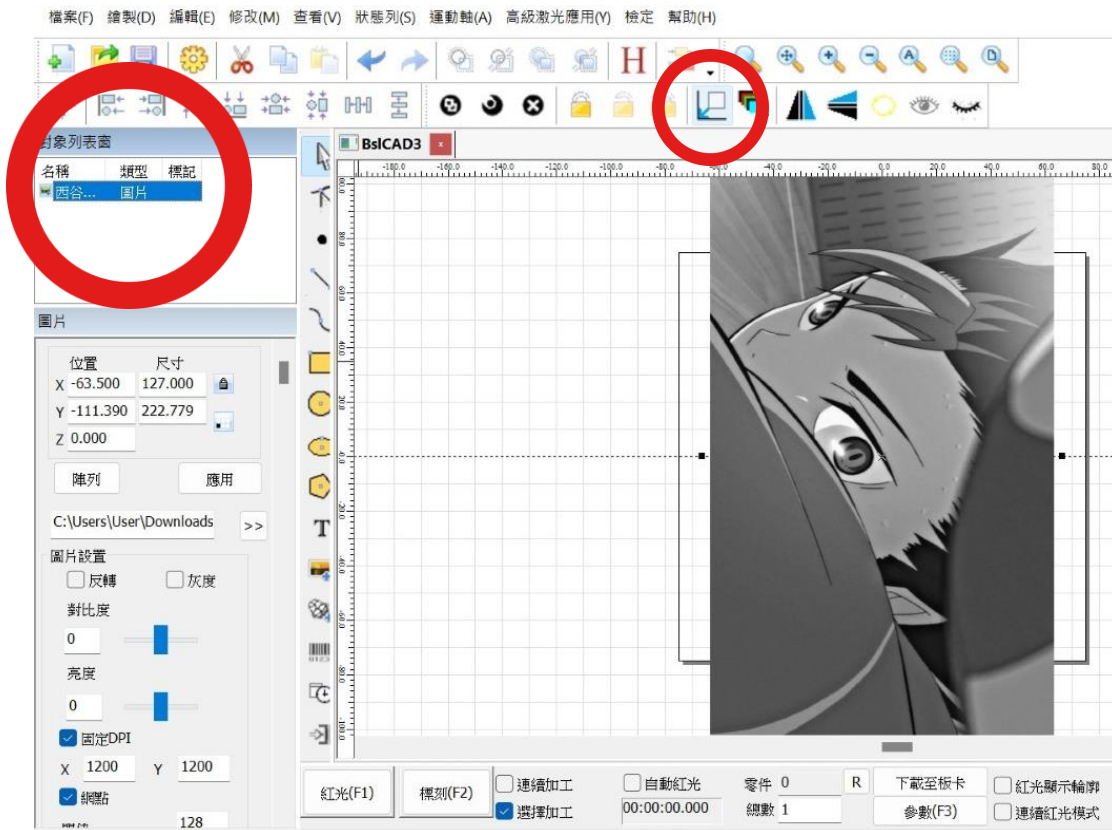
檔案(F) 繪製(D) 編輯(E) 修改(M) 查看(V) 狀態列(S) 運動軸(A) 高級激光應用(Y) 檢定 幫助(H)

H

對象列表窗
名稱 類型 標記
西谷... 圖片

圖片
位置 尺寸
X -63.500 127.000
Y -111.390 222.779
Z 0.000
陣列 應用
C:\Users\User\Downloads >>
圖片設置
反轉 灰度
對比度
0
亮度
0
固定DPI
X 1200 Y 1200
網點
128

BslCAD3

-180.0 -160.0 -140.0 -120.0 -100.0 -80.0 -60.0 -40.0 -20.0 0.0 20.0 40.0 60.0 80.0

紅光(F1) 標刻(F2) 連續加工 選擇加工 自動紅光 00:00:00.000 零件 0 R 總數 1 下載至板卡 參數(F3) 紅光顯示輪廓 連續紅光模式